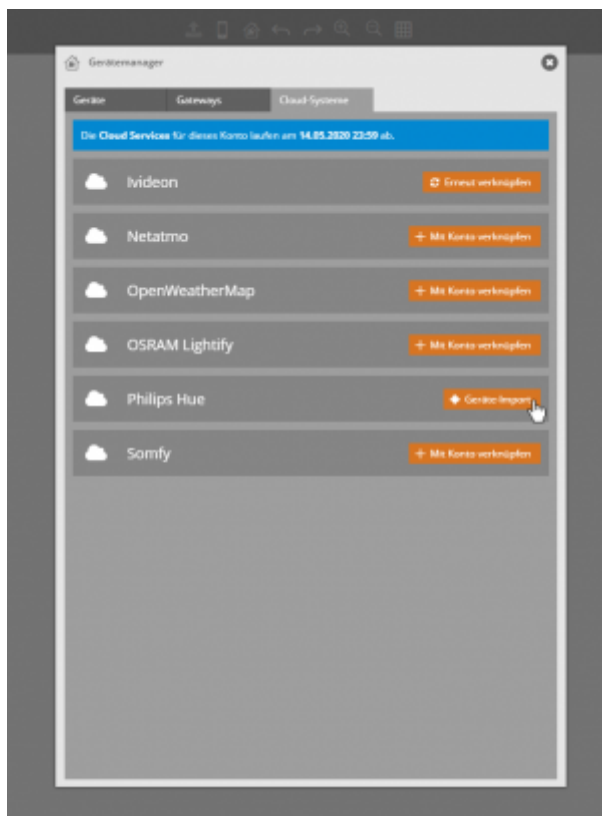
Gerätemanager

Geräte

Gateways

Cloud-Systeme

Die Cloud Services für dieses Konto laufen am 14.05.2020 23:59 ab.

Ivideon

Erneut verknüpfen

Netatmo

+ Mit Konto verknüpfen

OpenWeatherMap

+ Mit Konto verknüpfen

OSRAM Lightify

+ Mit Konto verknüpfen

Philips Hue

Geräte Import

Somfy

+ Mit Konto verknüpfen